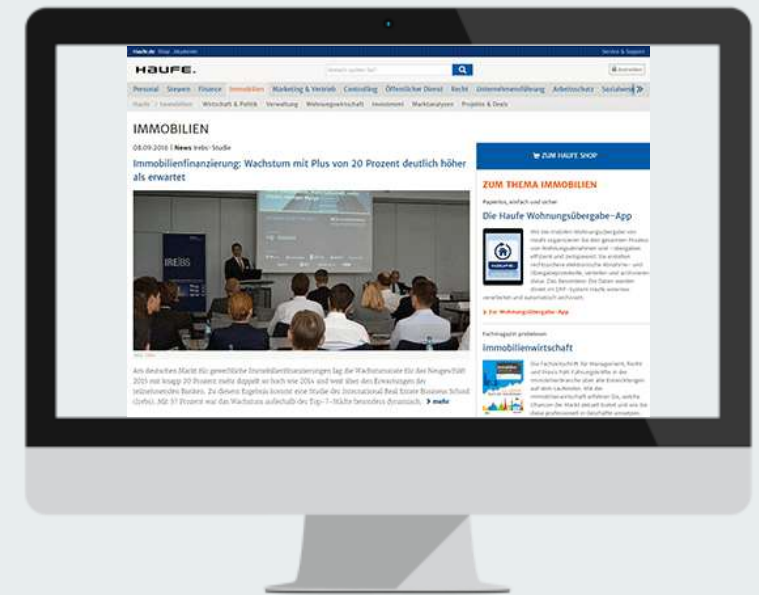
Haufe.de Shop Akademie
Service & Support

HAUFE.

Personal Steuern Finance Immobilien Marketing & Vertrieb Controlling Öffentlicher Dienst Recht Unternehmensführung Arbeitsschutz Sozialwe

Haufe / Immobilien Wirtschaft & Politik Verwaltung Wohnungswirtschaft Investment Marktanalysen Projekte & Deals

IMMOBILIEN

08.09.2016 | News Irebs-Studie

Immobilienfinanzierung: Wachstum mit Plus von 20 Prozent deutlich höher als erwartet

IREBS

Am deutschen Markt für gewerbliche Immobilienfinanzierungen lag die Wachstumsrate für das Neugeschäft 2015 mit knapp 20 Prozent mehr doppelt so hoch wie 2014 und weit über den Erwartungen der teilnehmenden Banken. Zu diesem Ergebnis kommt eine Studie der International Real Estate Business School (Irebs). Mit 37 Prozent war das Wachstum außerhalb der Top-7-Städte besonders dynamisch. mehr

ZUM HAUFE SHOP

ZUM THEMA IMMOBILIEN

Papierlos, einfach und sicher

Die Haufe Wohnungsübergabe-App

Zur Wohnungsübergabe-App

Fachmagazin probelesen

immobilienwirtschaft